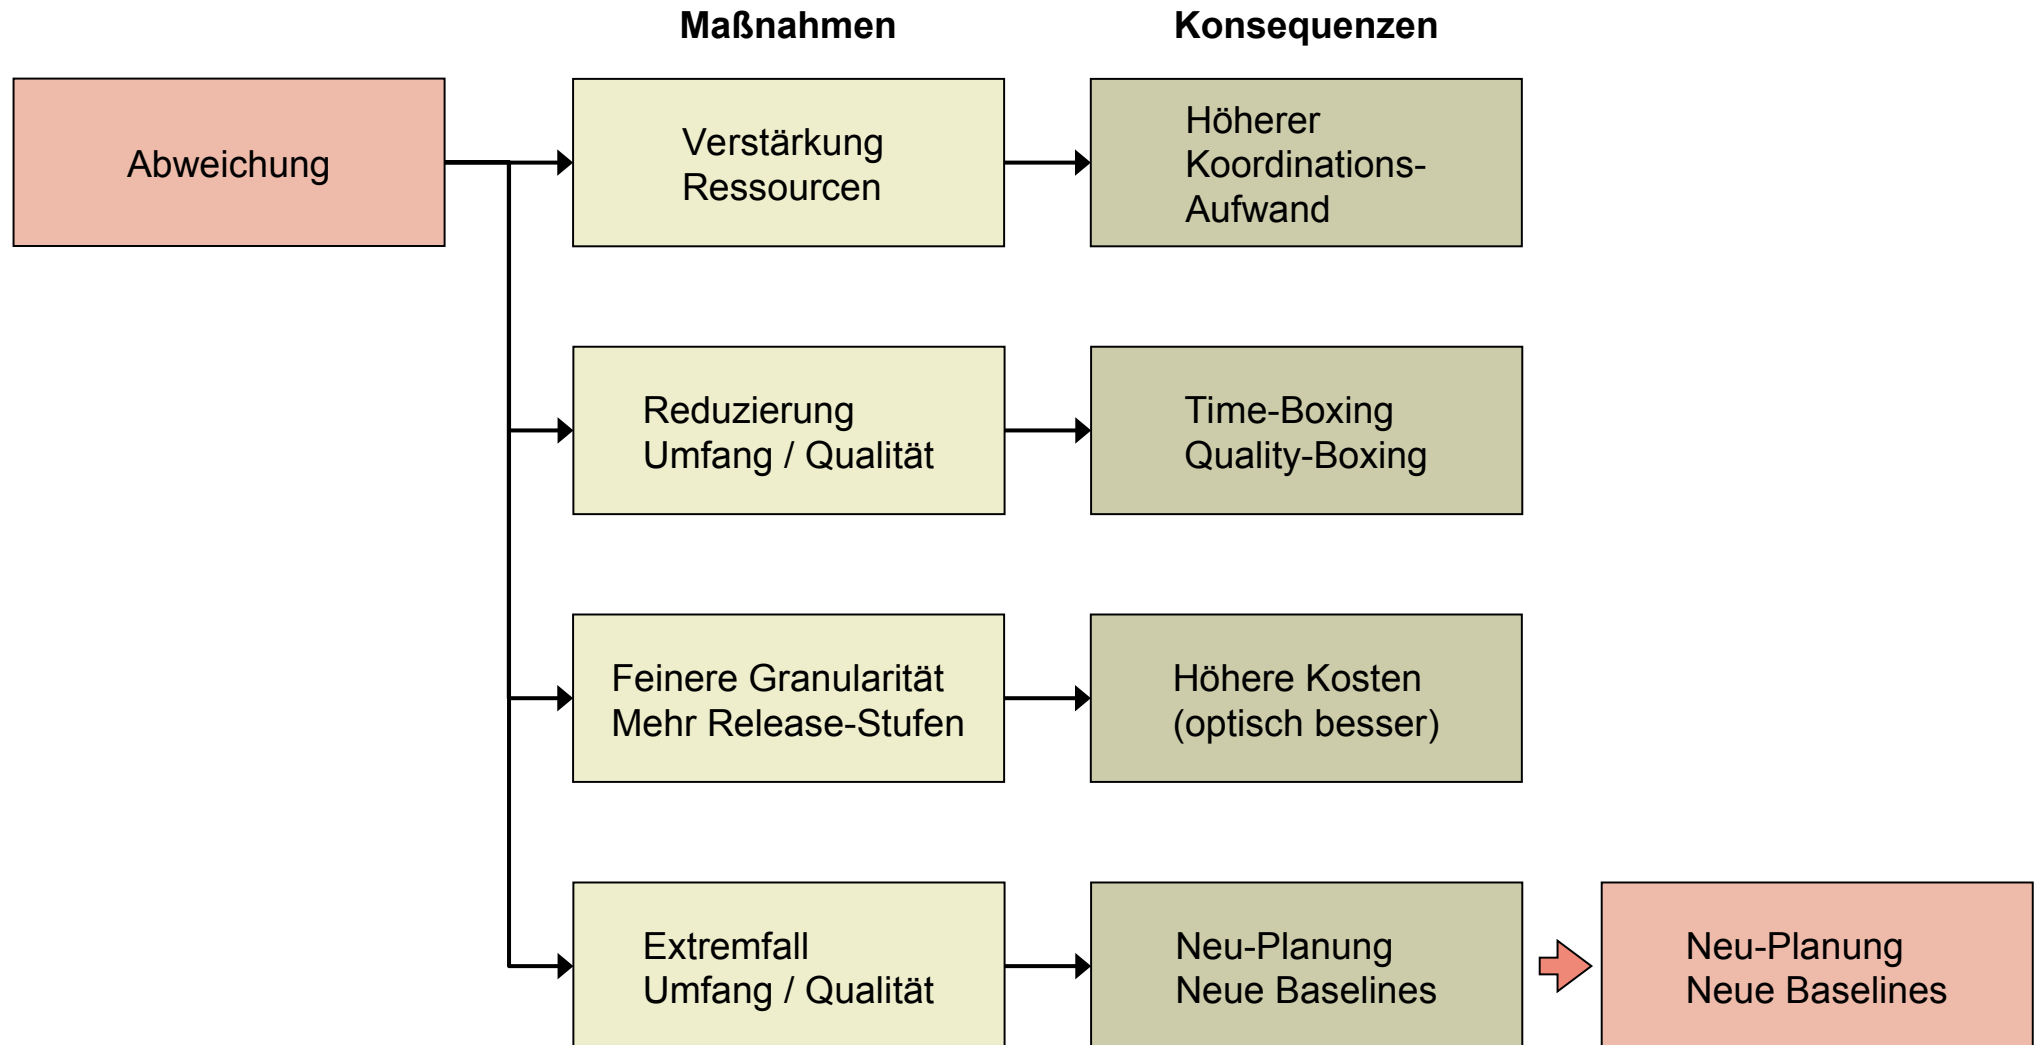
Maßnahmen

Konsequenzen

Abweichung

Verstärkung
Ressourcen

Höherer
Koordinations-
Aufwand

Reduzierung
Umfang / Qualität

Time-Boxing
Quality-Boxing

Feinere Granularität
Mehr Release-Stufen

Höhere Kosten
(optisch besser)

Extremfall
Umfang / Qualität

Neu-Planung
Neue Baselines

Neu-Planung
Neue Baselines